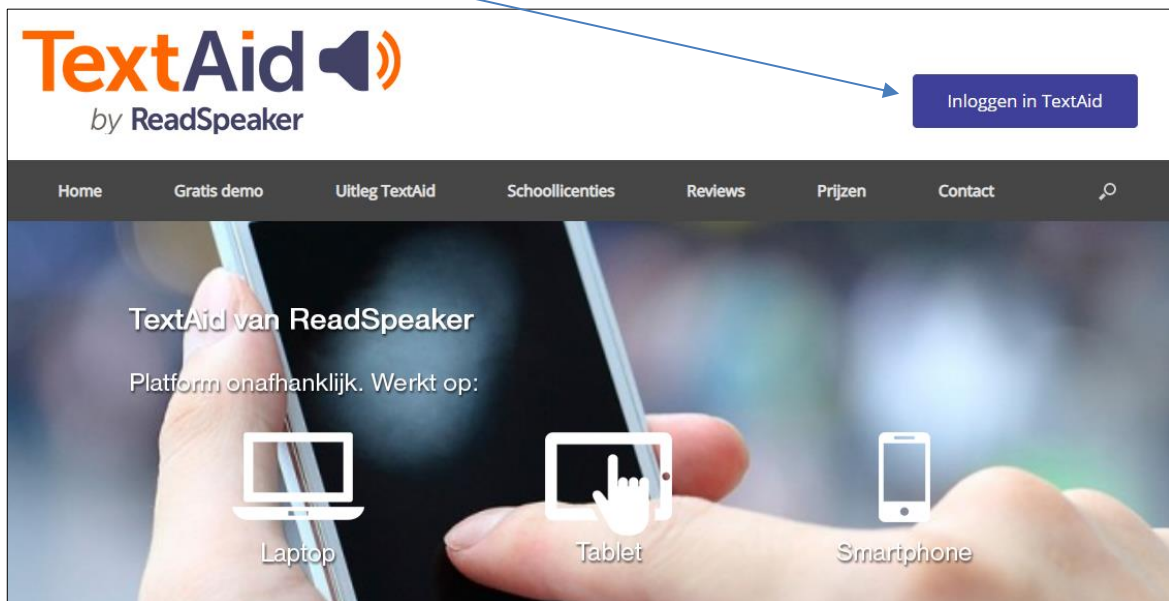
TextAid
by ReadSpeaker

Inloggen in TextAid

Home Gratis demo Uitleg TextAid Schoollicenties Reviews Prijzen Contact

TextAid van ReadSpeaker

Platform onafhanklijk. Werkt op:

Laptop

Tablet

Smartphone